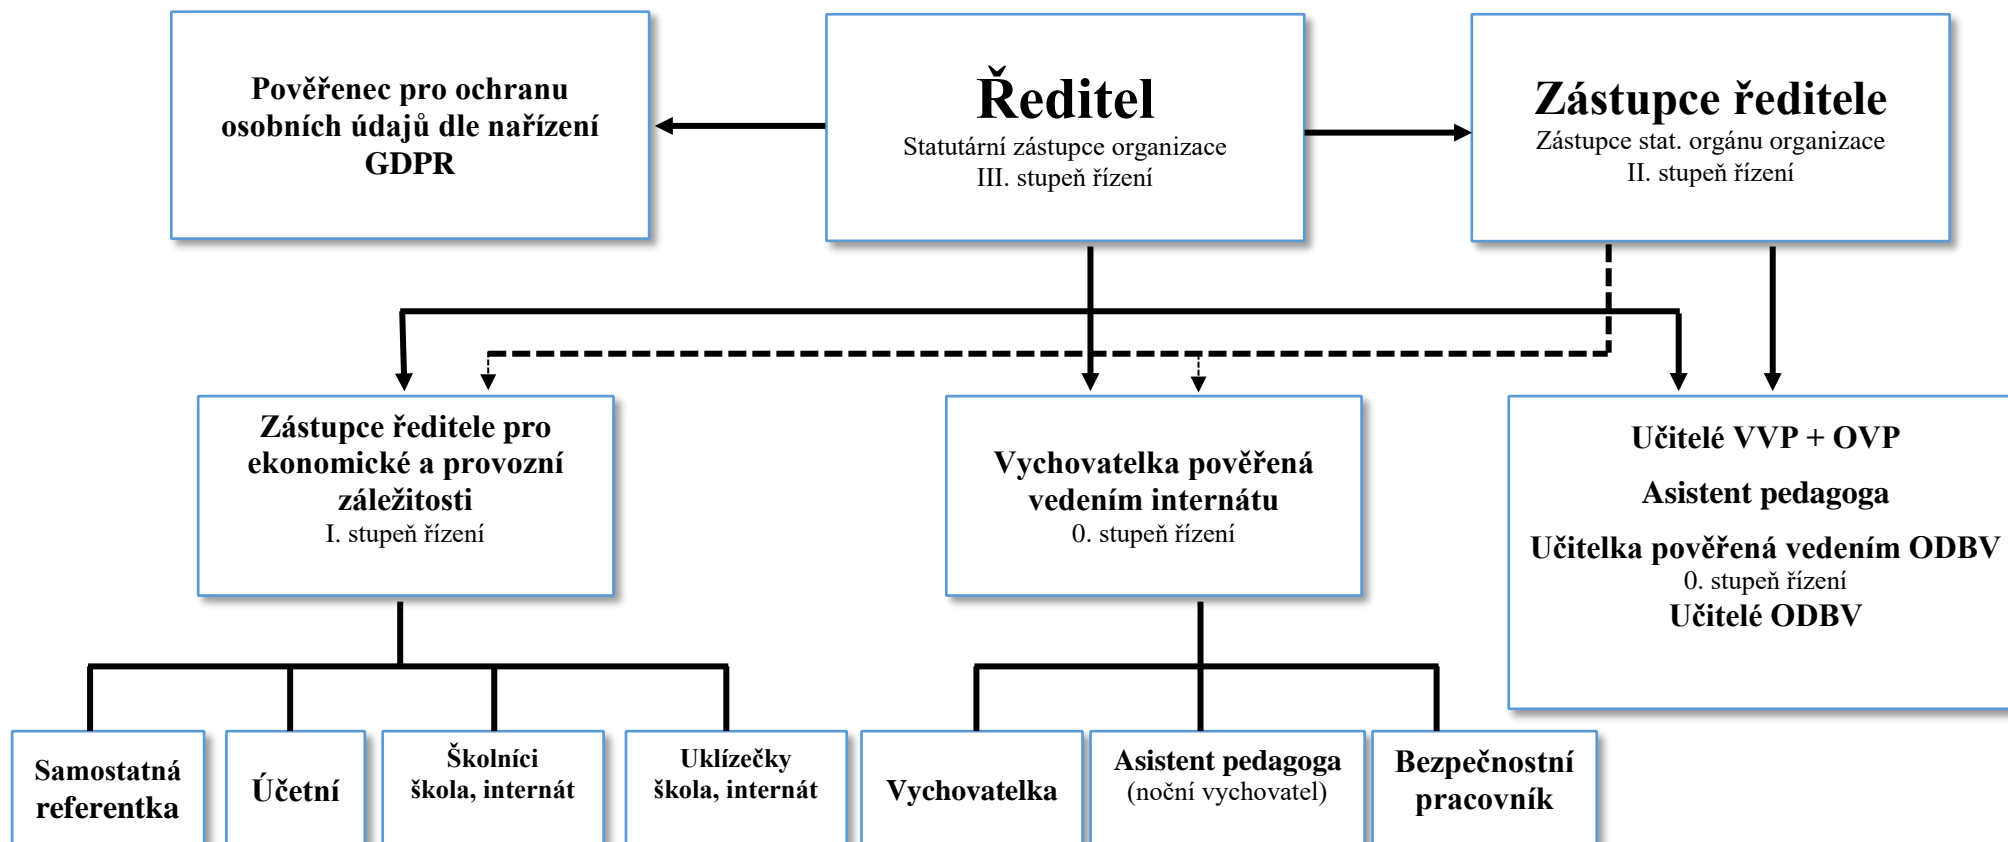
Pověřenec pro ochranu osobních údajů dle nařízení GDPR

Ředitel
Statutární zástupce organizace
III. stupeň řízení

Zástupce ředitele
Zástupce stat. orgánu organizace
II. stupeň řízení

Zástupce ředitele pro ekonomické a provozní záležitosti
I. stupeň řízení

Vychovatelka pověřená vedením internátu
0. stupeň řízení

Učitelé VVP + OVP
Asistent pedagoga
Učitelka pověřená vedením ODBV
0. stupeň řízení
Učitelé ODBV

Samostatná referentka

Účetní

Školníci
škola, internát

Uklízečky
škola, internát

Vychovatelka

Asistent pedagoga
(noční vychovatel)

Bezpečnostní pracovník